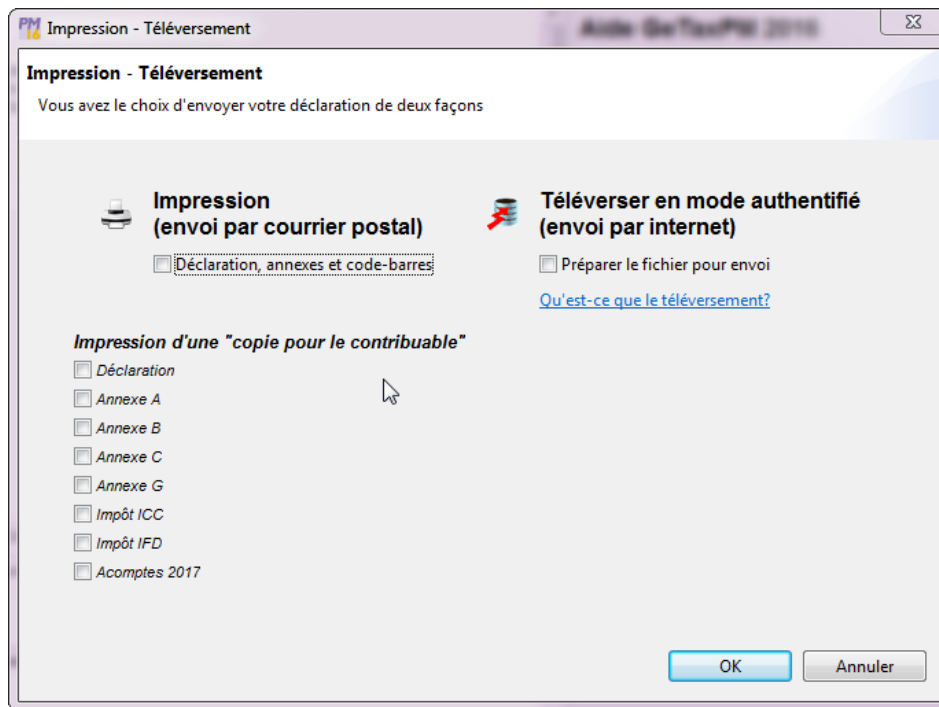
PM 16 Impression - Téléversement

Impression - Téléversement

Vous avez le choix d'envoyer votre déclaration de deux façons

Impression
(envoi par courrier postal)

Déclaration, annexes et code-barres

Téléverser en mode authentifié
(envoi par internet)

Préparer le fichier pour envoi

Qu'est-ce que le téléversement?

Impression d'une "copie pour le contribuable"

Déclaration

Annexe A

Annexe B

Annexe C

Annexe G

Impôt ICC

Impôt IFD

Acomptes 2017

OK

Annuler